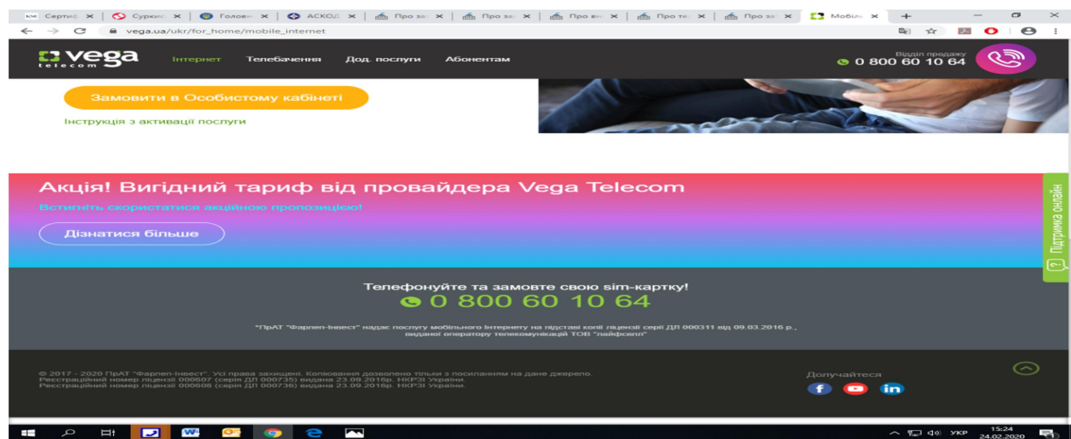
Сертис | Суркис | Голов | АСКОД | Про з | Про з | Про в | Про т | Про з | Мобіл

vega.ua/ukr/for_home/mobile_internet

vega telecom   Інтернет   Телебачення   Дод. послуги   Абонентам   Відділ продажу 0 800 60 10 64

Замовити в Особистому кабінеті

Інструкція з активації послуги

Акція! Вигідний тариф від провайдера Vega Telecom

Встигніть скористатися акційною пропозицією!

Дізнатися більше

Підтримка онлайн

Телефонуйте та замовте свою sim-картку!

0 800 60 10 64

"ПрАТ "Фарлеп-Інвест" надає послугу мобільного Інтернету на підставі копії ліцензії серії ДП 000311 від 09.03.2016 р., виданої оператору телекомунікацій ТОВ "лайфселл"

© 2017 - 2020 ПрАТ "Фарлеп-Інвест". Усі права захищені. Копіювання дозволено тільки з посиланням на дане джерело.
Реєстраційний номер ліцензії 000607 (серія ДП 000735) видана 23.09.2016р. НКРЗІ України.
Реєстраційний номер ліцензії 000608 (серія ДП 000736) видана 23.09.2016р. НКРЗІ України.

Долучайтеся

УКР 15:24 24.02.2020